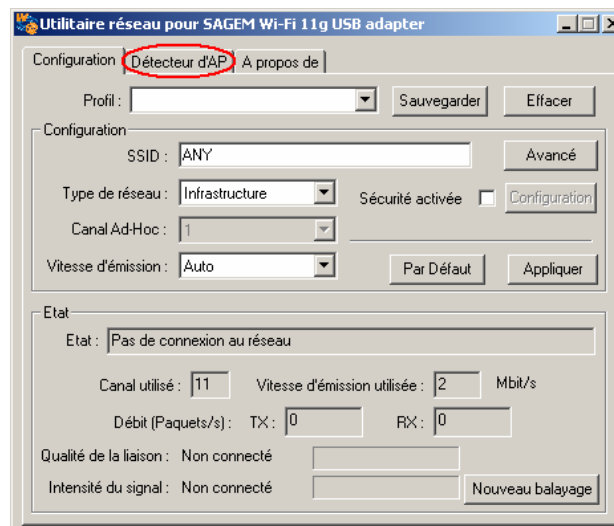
Utilitaire réseau pour SAGEM Wi-Fi 11g USB adapter

Configuration | Détecteur d'AP | A propos de

Profil :
Sauvegarder
Effacer

Configuration
SSID : ANY
Avancé
Type de réseau : Infrastructure
Sécurité activée
Configuration
Canal Ad-Hoc : 1
Vitesse d'émission : Auto
Par Défaut
Appliquer

Etat
Etat : Pas de connexion au réseau
Canal utilisé : 11
Vitesse d'émission utilisée : 2 Mbit/s
Débit (Paquets/s) : TX : 0
RX : 0
Qualité de la liaison : Non connecté
Intensité du signal : Non connecté
Nouveau balayage